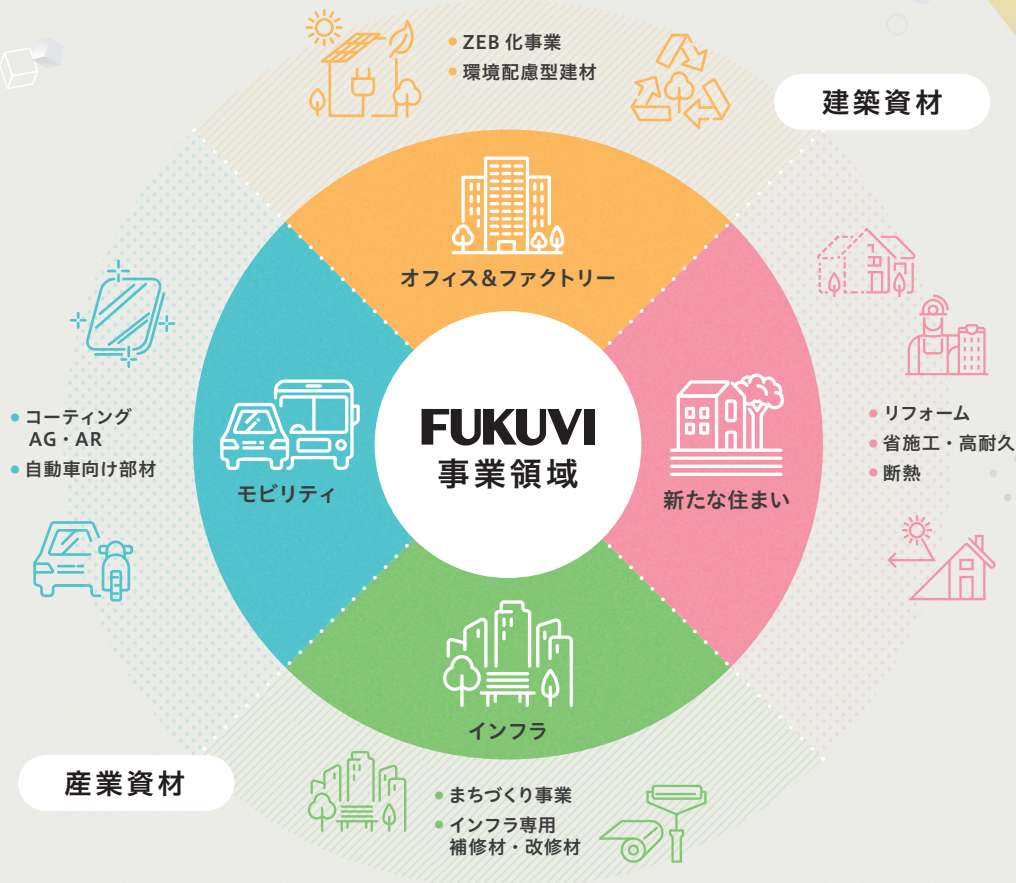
ZEB 化事業
環境配慮型建材

建築資材

オフィス&ファクトリー

リフォーム
省施工・高耐久
断熱

コーティング AG・AR
自動車向け部材

FUKUVI
事業領域

モビリティ

新たな住まい

インフラ

産業資材

まちづくり事業
インフラ専用 補修材・改修材